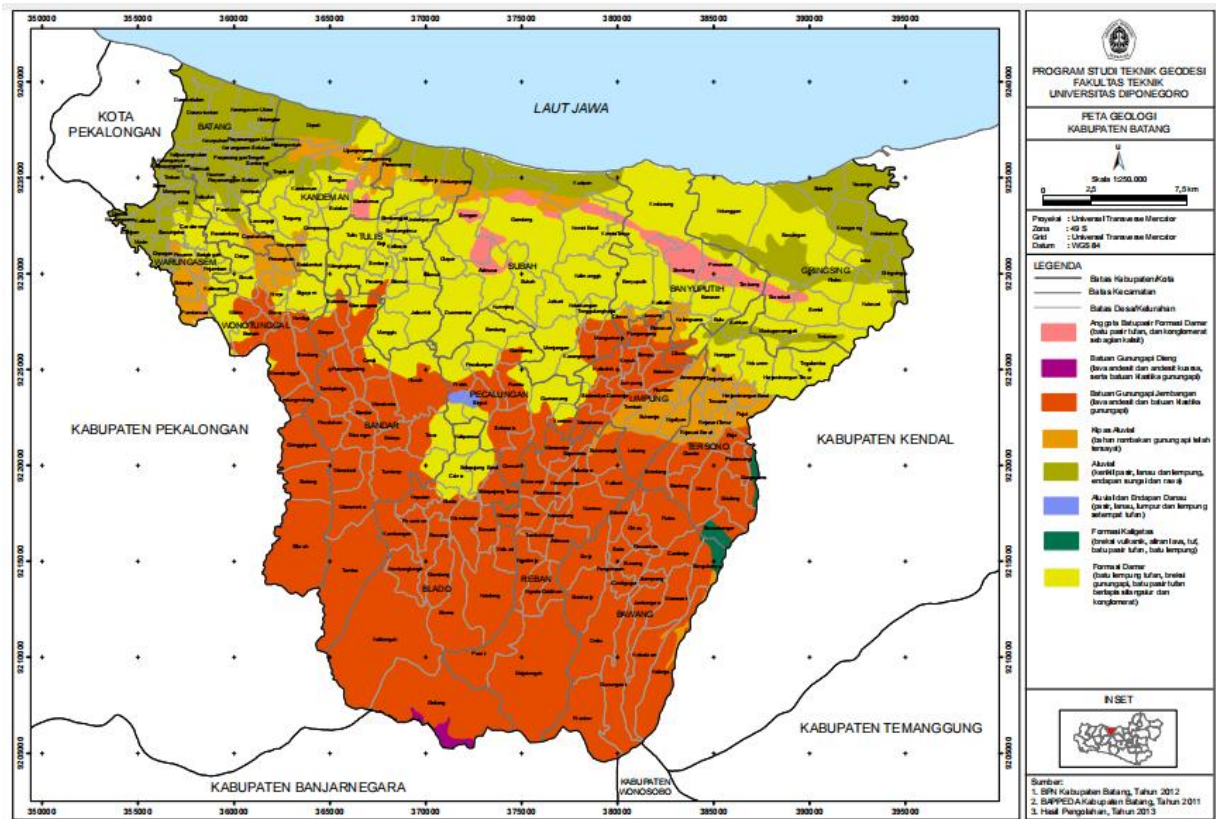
350000 355000 360000 365000 370000 375000 380000 385000 390000 395000

9240000 9235000 9230000 9225000 9220000 9215000 9210000 9205000

LAUT JAWA

KOTA PEKALONGAN

BATANG

KANDEMAN

TULIS

WARUNGASEM

SUBAH

BANYUPUTIH

GRINGSING

WONOTUNGGAL

PECALUNGAN

LIMPUNG

BANDAR

TERSONO

KABUPATEN PEKALONGAN

KABUPATEN KENDAL

BLADO

REBAN

BAWANG

KABUPATEN TEMANGGUNG

KABUPATEN BANJARNEGARA

KABUPATEN WONOSOBO

PROGRAM STUDI TEKNIK GEODESI
FAKULTAS TEKNIK
UNIVERSITAS DIPONEGORO

PETA GEOLOGI
KABUPATEN BATANG

U

Skala 1:250.000

0 2,5 7,5 km

Proyeksi : Universal Transverse Mercator
Zona : 49 S
Grid : Universal Transverse Mercator
Datum : WGS 84

LEGENDA

Batas Kabupaten/Kota
Batas Kecamatan
Batas Desa/Kelurahan

Anggota Batupasir Formasi Damar (batu pasir tufan, dan konglomerat sebagian kalsit)

Batuan Gunungapi Dieng (lava andesit dan andesit kuarsa, serta batuan klastika gunungapi)

Batuan Gunungapi Jembangan (lava andesit dan batuan klastika gunungapi)

Kipas Aluvial (bahan rombakan gunung api telah tersayat)

Aluvial (kerikil pasir, lanau dan lempung, endapan sungai dan rawa)

Aluvial dan Endapan Danau (pasir, lanau, lumpur dan lempung setempat tufan)

Formasi Kaligetas (breksi vulkanik, aliran lava, tuf, batu pasir tufan, batu lempung)

Formasi Damar (batu lempung tufan, breksi gunungapi, batu pasir tufan berlapis silang siur dan konglomerat)

INSET

Sumber:
1. BPN Kabupaten Batang, Tahun 2012
2. BAPPEDA Kabupaten Batang, Tahun 2011
3. Hasil Pengolahan, Tahun 2013